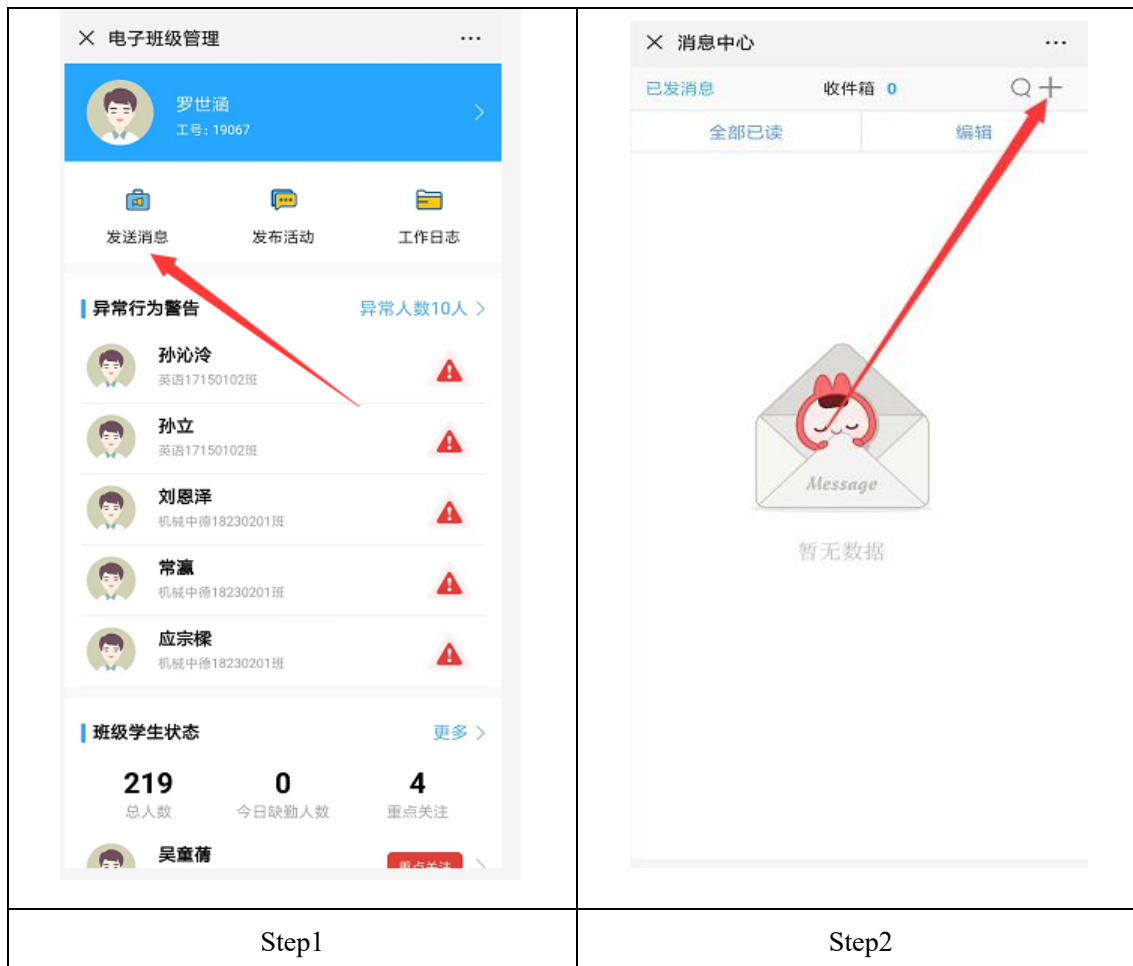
| 电子班级管理 ··· 罗世涵 工号：19067 发送消息 发布活动 工作日志 异常行为警告 异常人数10人 孙沁泠 英语17150102班 孙立 英语17150102班 刘恩泽 机械中德18230201班 常瀛 机械中德18230201班 应宗樑 机械中德18230201班 班级学生状态 更多 219 总人数 0 今日缺勤人数 4 重点关注 吴童蒨 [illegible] | 消息中心 ··· 已发消息 收件箱 0 全部已读 编辑 Message 暂无数据 |
|---|---|
| Step1 | Step2 |